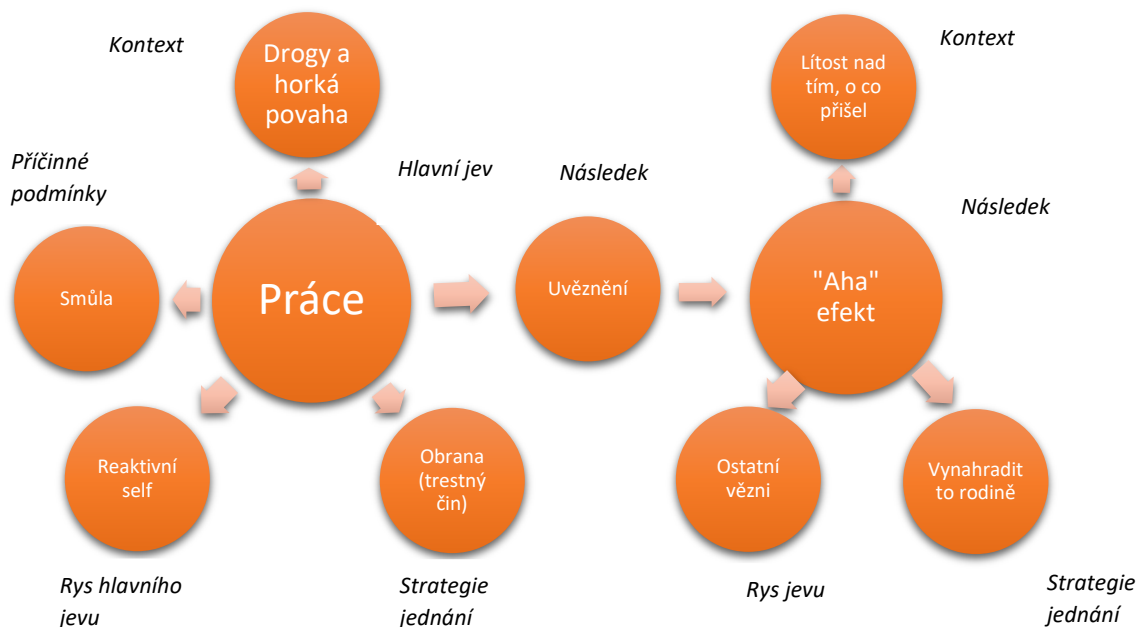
Kontext

Drogy a horká povaha

Příčinné podmínky

Hlavní jev

Smůla

Práce

Reaktivní self

Obrana (trestný čin)

Rys hlavního jevu

Strategie jednání

Následek

Uvěznění

Kontext

Lítost nad tím, o co přišel

Následek

"Aha" efekt

Ostatní vězni

Vynahradit to rodině

Rys jevu

Strategie jednání